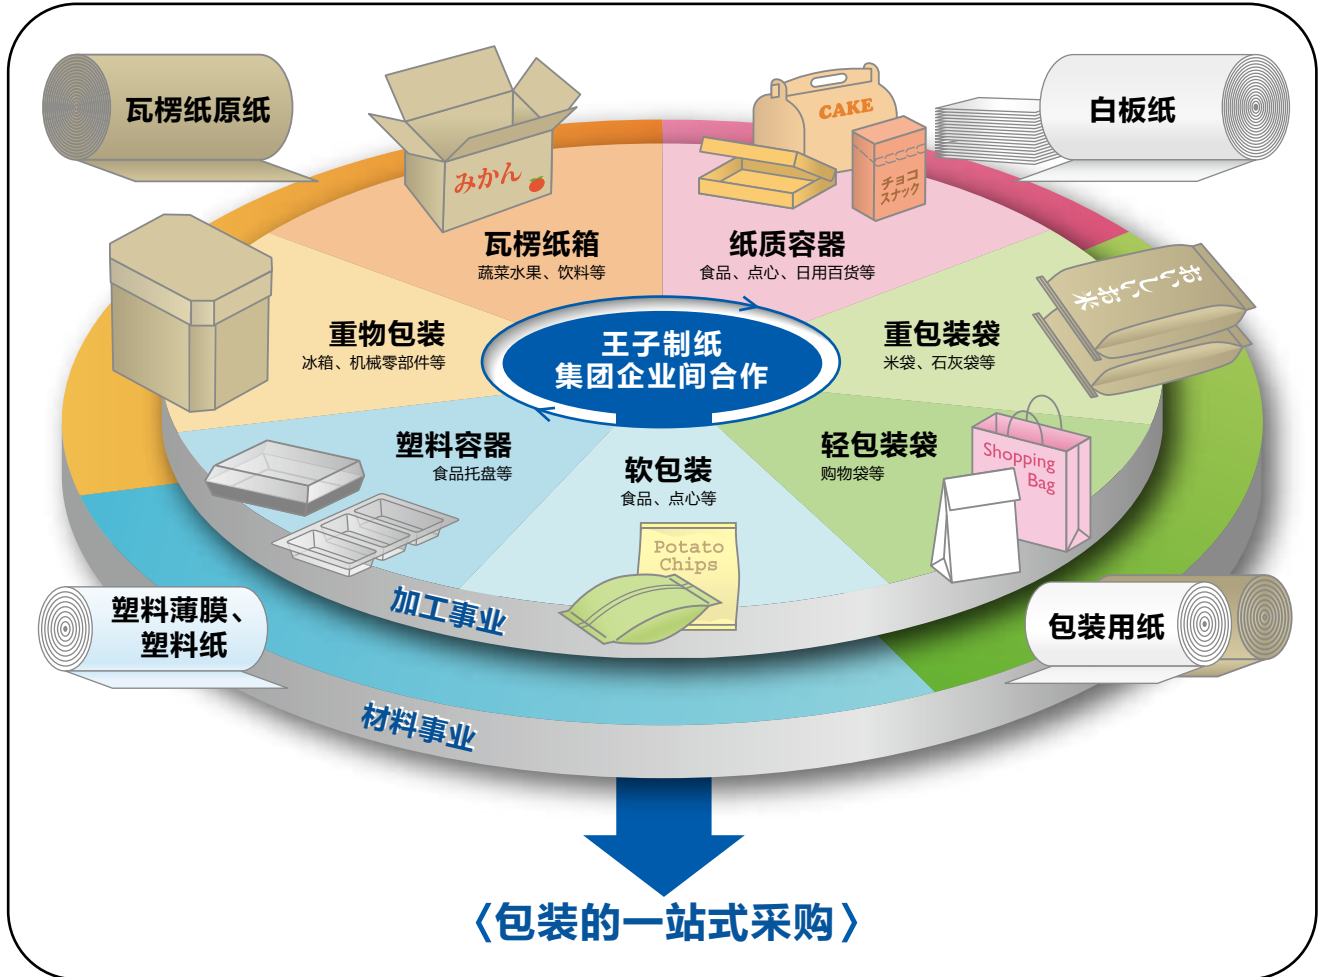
瓦楞纸原纸

白板纸

みかん

CAKE

チョコ
スナック

瓦楞纸箱
蔬菜水果、饮料等

纸质容器
食品、点心、日用百货等

おいしいお米

重物包装
冰箱、机械零部件等

王子制纸
集团企业间合作

重包装袋
米袋、石灰袋等

塑料容器
食品托盘等

软包装
食品、点心等

轻包装袋
购物袋等

Shopping
Bag

Potato
Chips

塑料薄膜、
塑料纸

加工事业

包装用纸

材料事业

〈包装的一站式采购〉